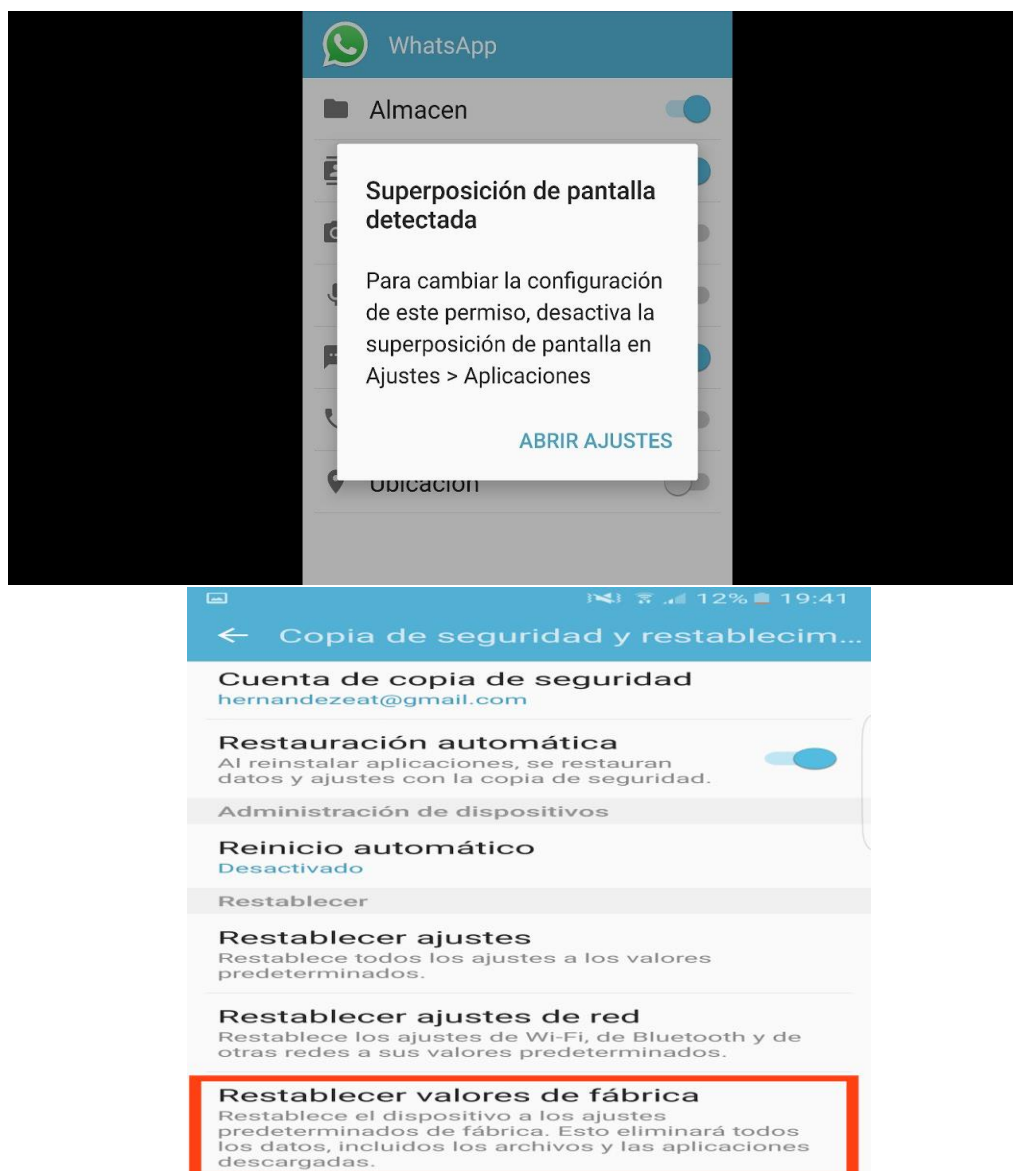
WhatsApp

Almacen

Superposición de pantalla detectada

Para cambiar la configuración de este permiso, desactiva la superposición de pantalla en Ajustes > Aplicaciones

ABRIR AJUSTES

Ubicación

12% 19:41

← Copia de seguridad y restablecim...

Cuenta de copia de seguridad
hernandezeat@gmail.com

Restauración automática
Al reinstalar aplicaciones, se restauran datos y ajustes con la copia de seguridad.

Administración de dispositivos

Reinicio automático
Desactivado

Restablecer

Restablecer ajustes
Restablece todos los ajustes a los valores predeterminados.

Restablecer ajustes de red
Restablece los ajustes de Wi-Fi, de Bluetooth y de otras redes a sus valores predeterminados.

Restablecer valores de fábrica
Restablece el dispositivo a los ajustes predeterminados de fábrica. Esto eliminará todos los datos, incluidos los archivos y las aplicaciones descargadas.